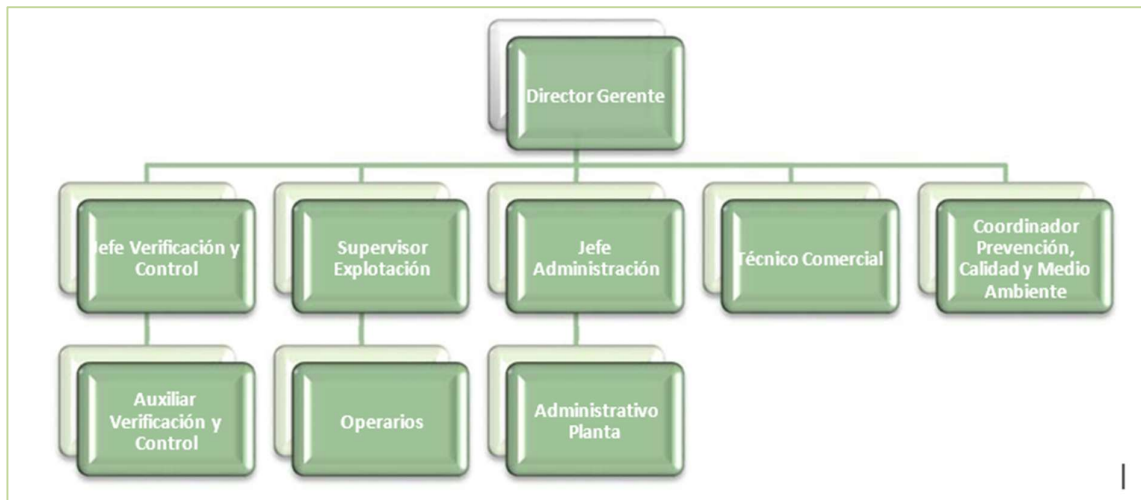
Director Gerente

Jefe Verificación y Control

Supervisor Explotación

Jefe Administración

Técnico Comercial

Coordinador Prevención, Calidad y Medio Ambiente

Auxiliar Verificación y Control

Operarios

Administrativo Planta